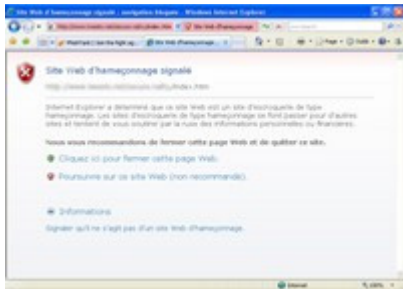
Site Web d'hameçonnage signalé - navigation bloquée - Windows Internet Explorer

Site Web d'hameçonnage signalé

Internet Explorer a déterminé que ce site Web est un site d'escroquerie de type hameçonnage. Les sites d'escroquerie de type hameçonnage se font passer pour d'autres sites et tentent de vous soutirer par la ruse des informations personnelles ou financières.

Nous vous recommandons de fermer cette page Web et de quitter ce site.

Cliquez ici pour fermer cette page Web.

Poursuivre sur ce site Web (non recommandé).

Informations

Signaler qu'il ne s'agit pas d'un site Web d'hameçonnage.

Internet